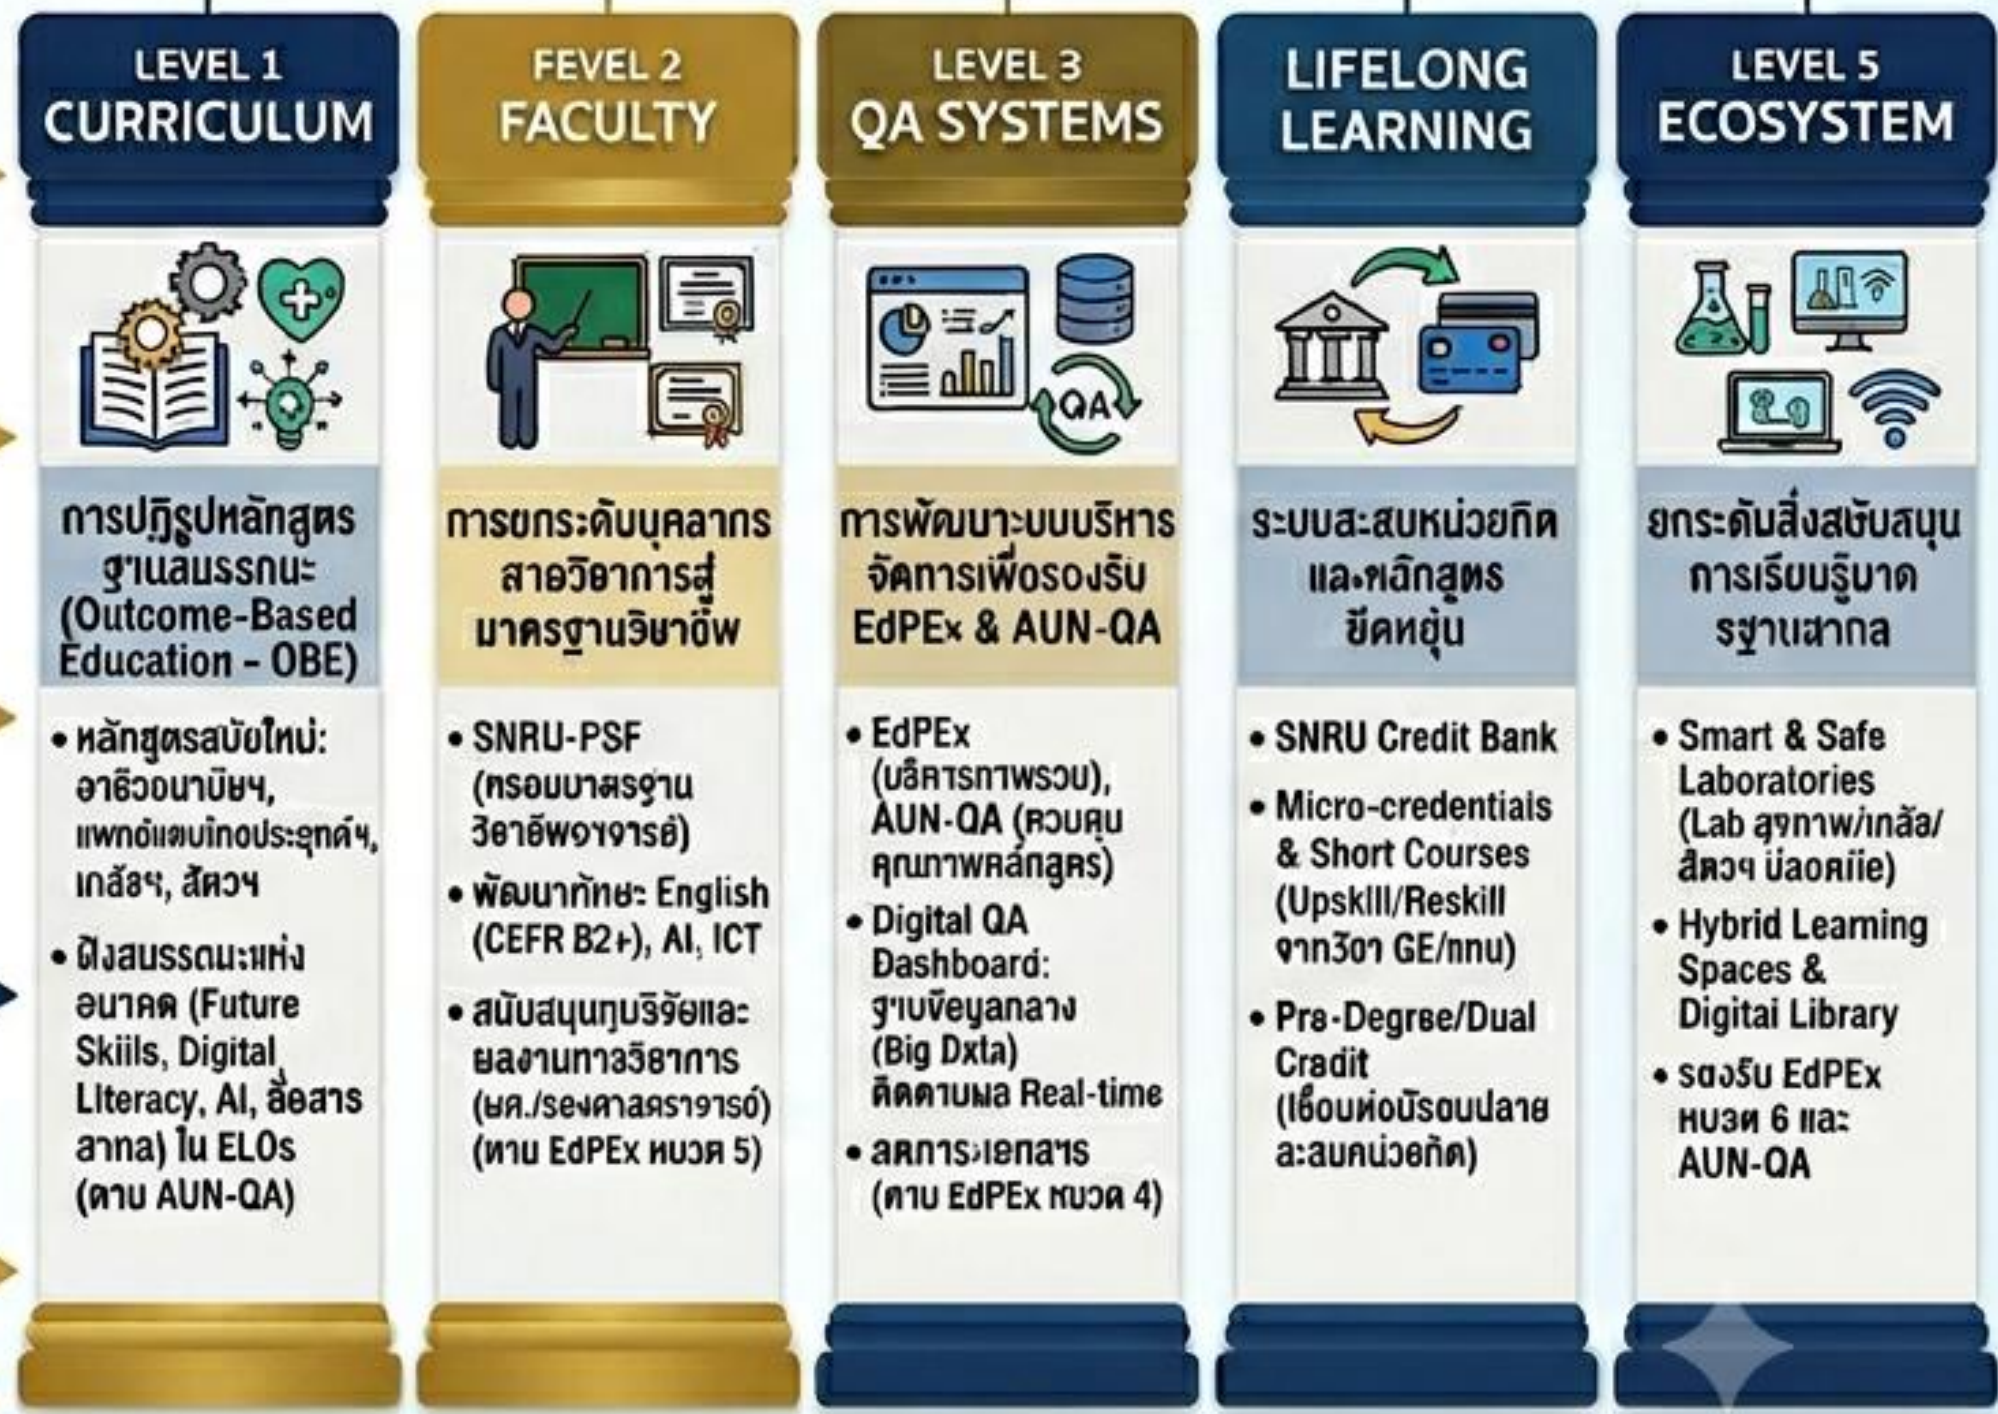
LEVEL 1
CURRICULUM

การปฏิรูปหลักสูตร ฐานสมรรถนะ (Outcome-Based Education - OBE)

• หลักสูตรสมัยใหม่: อาชีวอนามัยฯ, แพทย์แผนไทยประยุกต์ฯ, เกลือฯ, สัตวฯ
• ฝังสมรรถนะแห่งอนาคต (Future Skills, Digital Literacy, AI, สื่อสารสากล) ใน ELOs (ตาม AUN-QA)

FEVEL 2
FACULTY

การยกระดับบุคลากรสายวิชาการสู่มาตรฐานวิชาชีพ

• SNRU-PSF (กรอบมาตรฐานวิชาชีพอาจารย์)
• พัฒนาทักษะ English (CEFR B2+), AI, ICT
• สนับสนุนทุนวิจัยและผลงานทางวิชาการ (ผศ./รองศาสตราจารย์) (ตาม EdPEx หมวด 5)

LEVEL 3
QA SYSTEMS

การพัฒนาระบบบริหารจัดการเพื่อรองรับ EdPEx & AUN-QA

• EdPEx (บริหารภาพรวม), AUN-QA (ควบคุมคุณภาพหลักสูตร)
• Digital QA Dashboard: ฐานข้อมูลกลาง (Big Dxta) ติดตามผล Real-time
• ลดการะเอกสาร (ตาม EdPEx หมวด 4)

LIFELONG
LEARNING

ระบบสะสมหน่วยกิตและหลักสูตรยืดหยุ่น

• SNRU Credit Bank
• Micro-credentials & Short Courses (Upskill/Reskill จากวิชา GE/แกน)
• Pre-Degree/Dual Credit (เชื่อมต่อมัธยมปลาย สะสมหน่วยกิต)

LEVEL 5
ECOSYSTEM

ยกระดับสิ่งสนับสนุนการเรียนรู้บาดรฐานสากล

• Smart & Safe Laboratories (Lab สุขภาพ/เกลือ/สัตวฯ ปลอดภัย)
• Hybrid Learning Spaces & Digital Library
• รองรับ EdPEx หมวด 6 และ AUN-QA